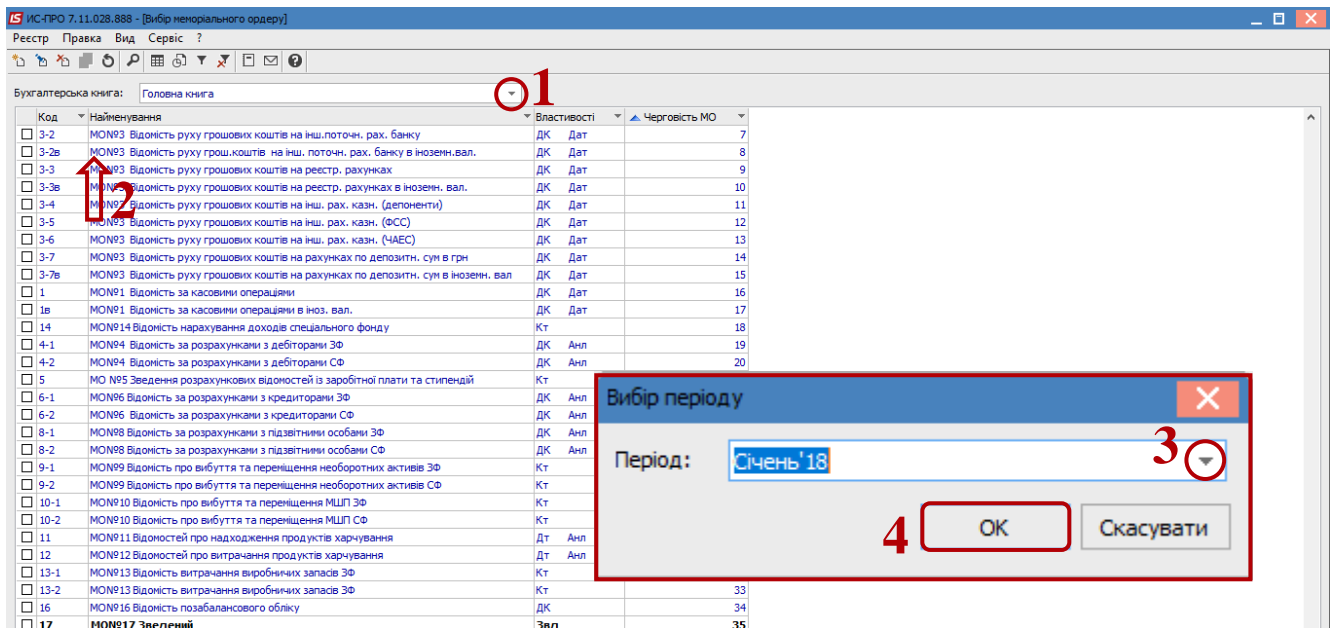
ИС-ПРО 7.11.028.888 - [Вибір меморіального ордеру]

Реєстр Правка Вид Сервіс ?

Бухгалтерська книга: Головна книга

1

| Код | Найменування | Властивості | | Черговість МО |
|---|---|---|---|---|
| 3-2 | МО№3 Відомість руху грошових коштів на інш.поточн. рах. банку | ДК | Дат | 7 |
| 3-2в | МО№3 Відомість руху грош.коштів на інш. поточн. рах. банку в іноземн.вал. | ДК | Дат | 8 |
| 3-3 | МО№3 Відомість руху грошових коштів на реєстр. рахунках | ДК | Дат | 9 |
| 3-3в | МО№3 Відомість руху грошових коштів на реєстр. рахунках в іноземн. вал. | ДК | Дат | 10 |
| 3-4 | МО№3 Відомість руху грошових коштів на інш. рах. казн. (депоненти) | ДК | Дат | 11 |
| 3-5 | МО№3 Відомість руху грошових коштів на інш. рах. казн. (ФСС) | ДК | Дат | 12 |
| 3-6 | МО№3 Відомість руху грошових коштів на інш. рах. казн. (ЧАЕС) | ДК | Дат | 13 |
| 3-7 | МО№3 Відомість руху грошових коштів на рахунках по депозитн. сум в грн | ДК | Дат | 14 |
| 3-7в | МО№3 Відомість руху грошових коштів на рахунках по депозитн. сум в іноземн. вал | ДК | Дат | 15 |
| 1 | МО№1 Відомість за касовими операціями | ДК | Дат | 16 |
| 1в | МО№1 Відомість за касовими операціями в іноз. вал. | ДК | Дат | 17 |
| 14 | МО№14 Відомість нарахування доходів спеціального фонду | Кт | | 18 |
| 4-1 | МО№4 Відомість за розрахунками з дебіторами ЗФ | ДК | Анл | 19 |
| 4-2 | МО№4 Відомість за розрахунками з дебіторами СФ | ДК | Анл | 20 |
| 5 | МО №5 Зведення розрахункових відомостей із заробітної плати та стипендій | Кт | | |
| 6-1 | МО№6 Відомість за розрахунками з кредиторами ЗФ | ДК | Анл | |
| 6-2 | МО№6 Відомість за розрахунками з кредиторами СФ | ДК | Анл | |
| 8-1 | МО№8 Відомість за розрахунками з підзвітними особами ЗФ | ДК | Анл | |
| 8-2 | МО№8 Відомість за розрахунками з підзвітними особами СФ | ДК | Анл | |
| 9-1 | МО№9 Відомість про вибуття та переміщення необоротних активів ЗФ | Кт | | |
| 9-2 | МО№9 Відомість про вибуття та переміщення необоротних активів СФ | Кт | | |
| 10-1 | МО№10 Відомість про вибуття та переміщення МШП ЗФ | Кт | | |
| 10-2 | МО№10 Відомість про вибуття та переміщення МШП СФ | Кт | | |
| 11 | МО№11 Відомостей про надходження продуктів харчування | Дт | Анл | |
| 12 | МО№12 Відомостей про витрачання продуктів харчування | Дт | Анл | |
| 13-1 | МО№13 Відомість витрачання виробничих запасів ЗФ | Кт | | |
| 13-2 | МО№13 Відомість витрачання виробничих запасів ЗФ | Кт | | 33 |
| 16 | МО№16 Відомість позабалансового обліку | ДК | | 34 |
| 17 | МО№17 Зведений | Звд | | 35 |

2

Вибір періоду

Період: Січень'18

3

4

ОК Скасувати